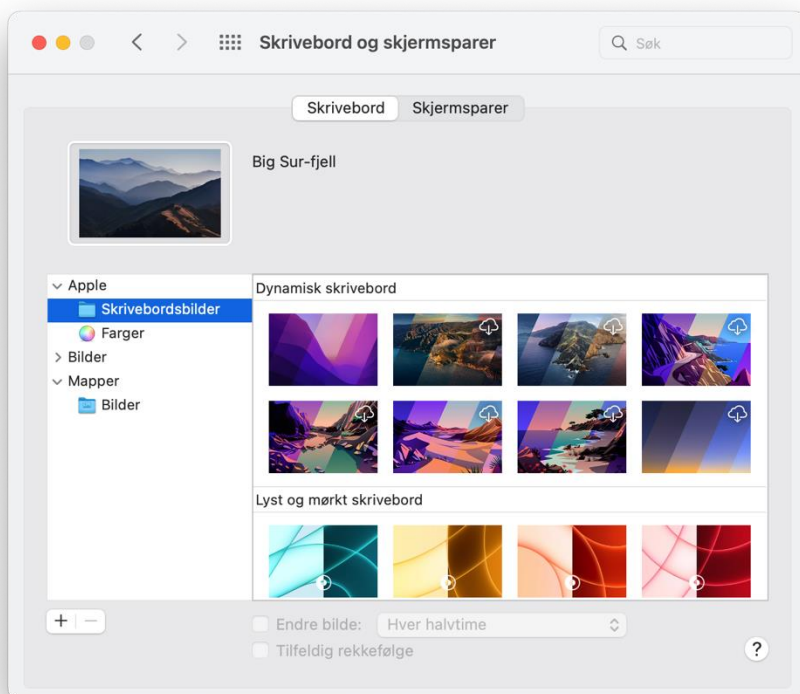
Skrivebord og skjermsparer

Søk

Skrivebord Skjermsparer

Big Sur-fjell

Apple
Skrivebordsbilder
Farger
Bilder
Mapper
Bilder

Dynamisk skrivebord

Lyst og mørkt skrivebord

+ −

Endre bilde: Hver halvtime

Tilfeldig rekkefølge

?